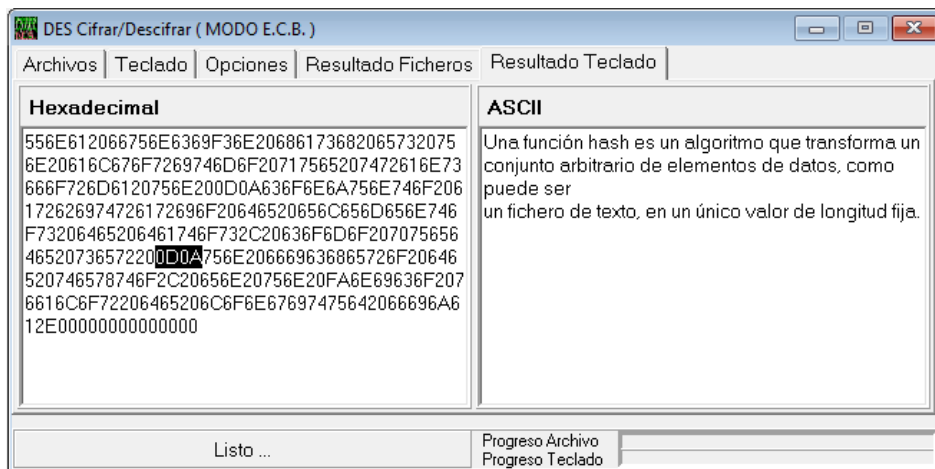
DES Cifrar/Descifrar ( MODO E.C.B. )

Archivos | Teclado | Opciones | Resultado Ficheros | Resultado Teclado

Hexadecimal

556E612066756E6369F36E20686173682065732075 6E20616C676F7269746D6F20717565207472616E73 666F726D6120756E200D0A636F6E6A756E746F206 172626974726172696F20646520656C656D656E746 F73206465206461746F732C20636F6D6F207075656 46520736572200D0A756E2066696368657726F20646 520746578746F2C20656E20756E20FA6E69636F207 6616C6F72206465206C6F6E67697475642066696A6 12E00000000000000

ASCII

Una función hash es un algoritmo que transforma un conjunto arbitrario de elementos de datos, como puede ser
un fichero de texto, en un único valor de longitud fija.

Listo ...

Progreso Archivo
Progreso Teclado